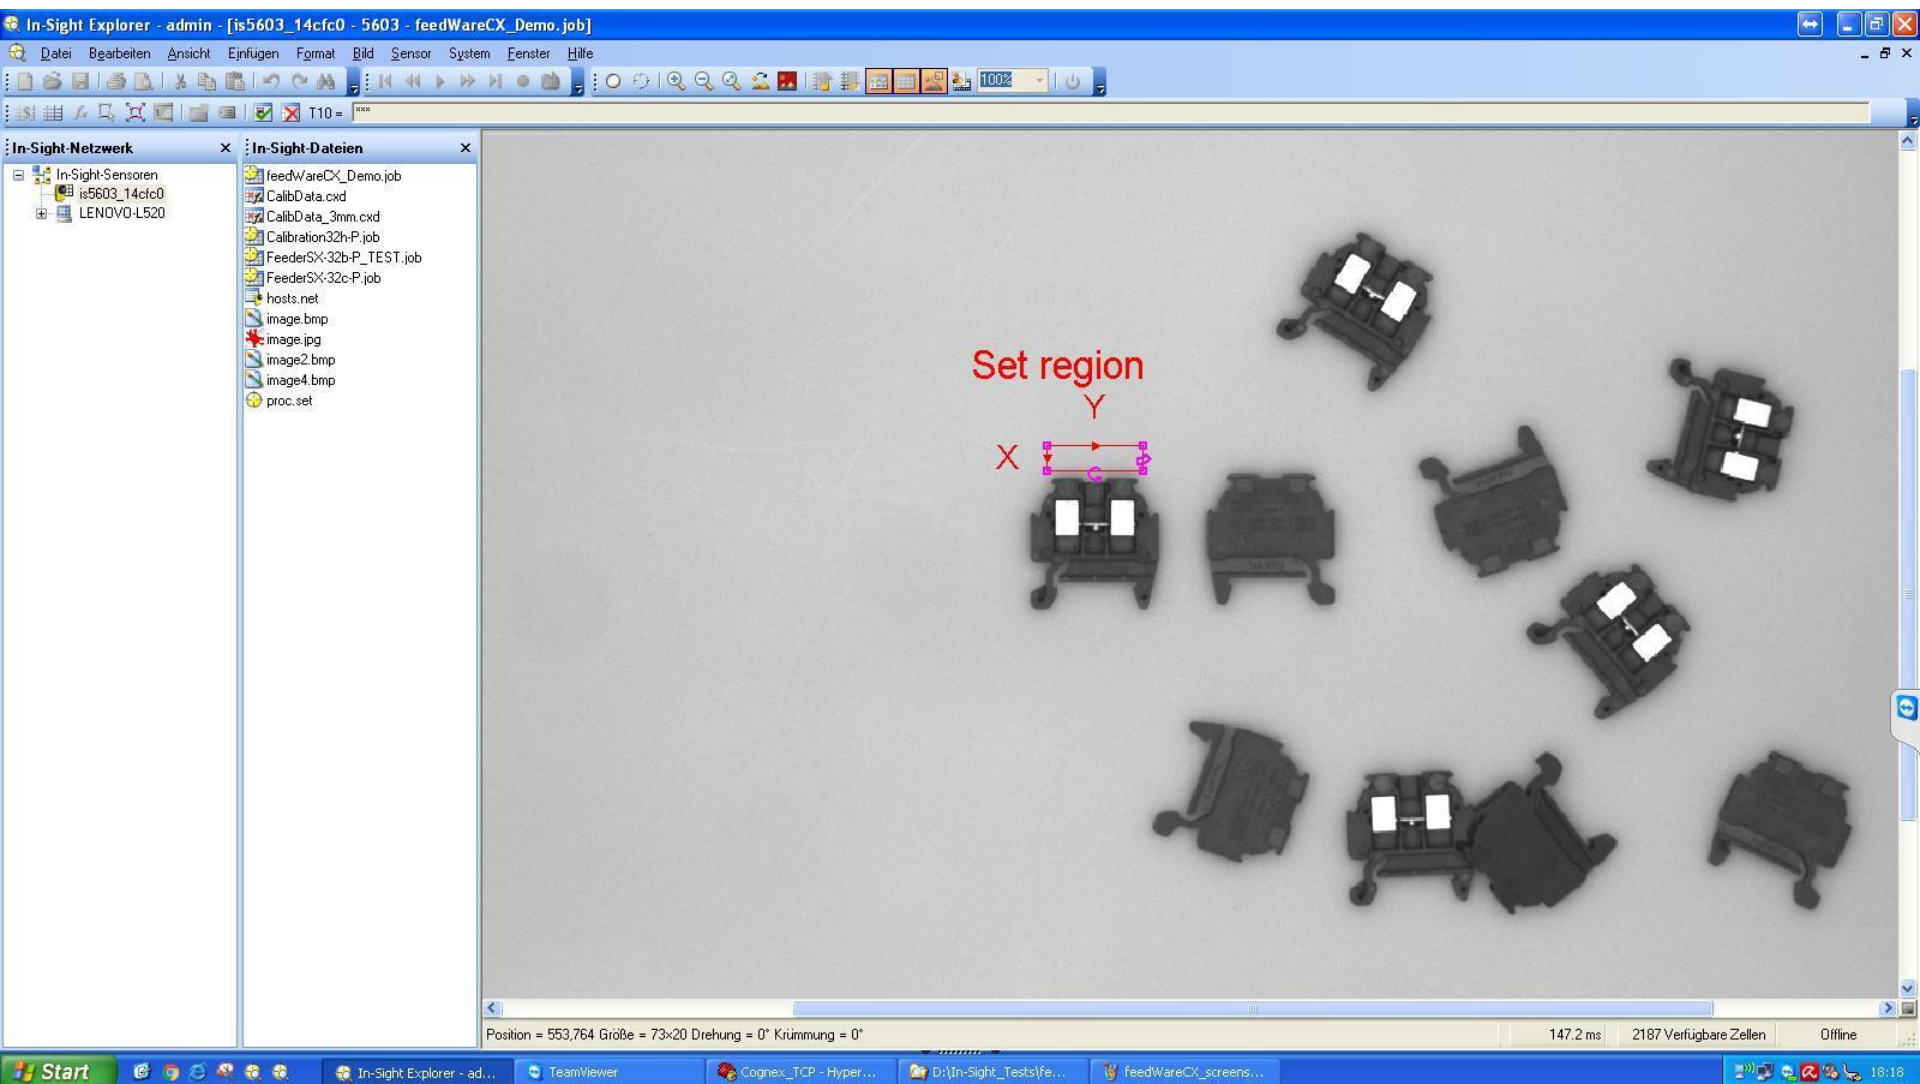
In-Sight Explorer - admin - [is5603_14cfc0 - 5603 - feedWareCX_Demo.job]

Datei Bearbeiten Ansicht Einfügen Format Bild Sensor System Fenster Hilfe

100%

T10 = ***

In-Sight-Netzwerk

In-Sight-Sensoren
is5603_14cfc0
LENOVO-L520

In-Sight-Dateien

feedWareCX_Demo.job
CalibData.cxd
CalibData_3mm.cxd
Calibration32h-P.job
FeederSX-32b-P_TEST.job
FeederSX-32c-P.job
hosts.net
image.bmp
image.jpg
image2.bmp
image4.bmp
proc.set

Set region

Y

X

Position = 553,764 Größe = 73×20 Drehung = 0° Krümmung = 0°

147.2 ms

2187 Verfügbare Zellen

Offline

Start

In-Sight Explorer - ad...

TeamViewer

Cognex_TCP - Hyper...

D:\In-Sight_Tests\fe...

feedWareCX_screens...

18:18